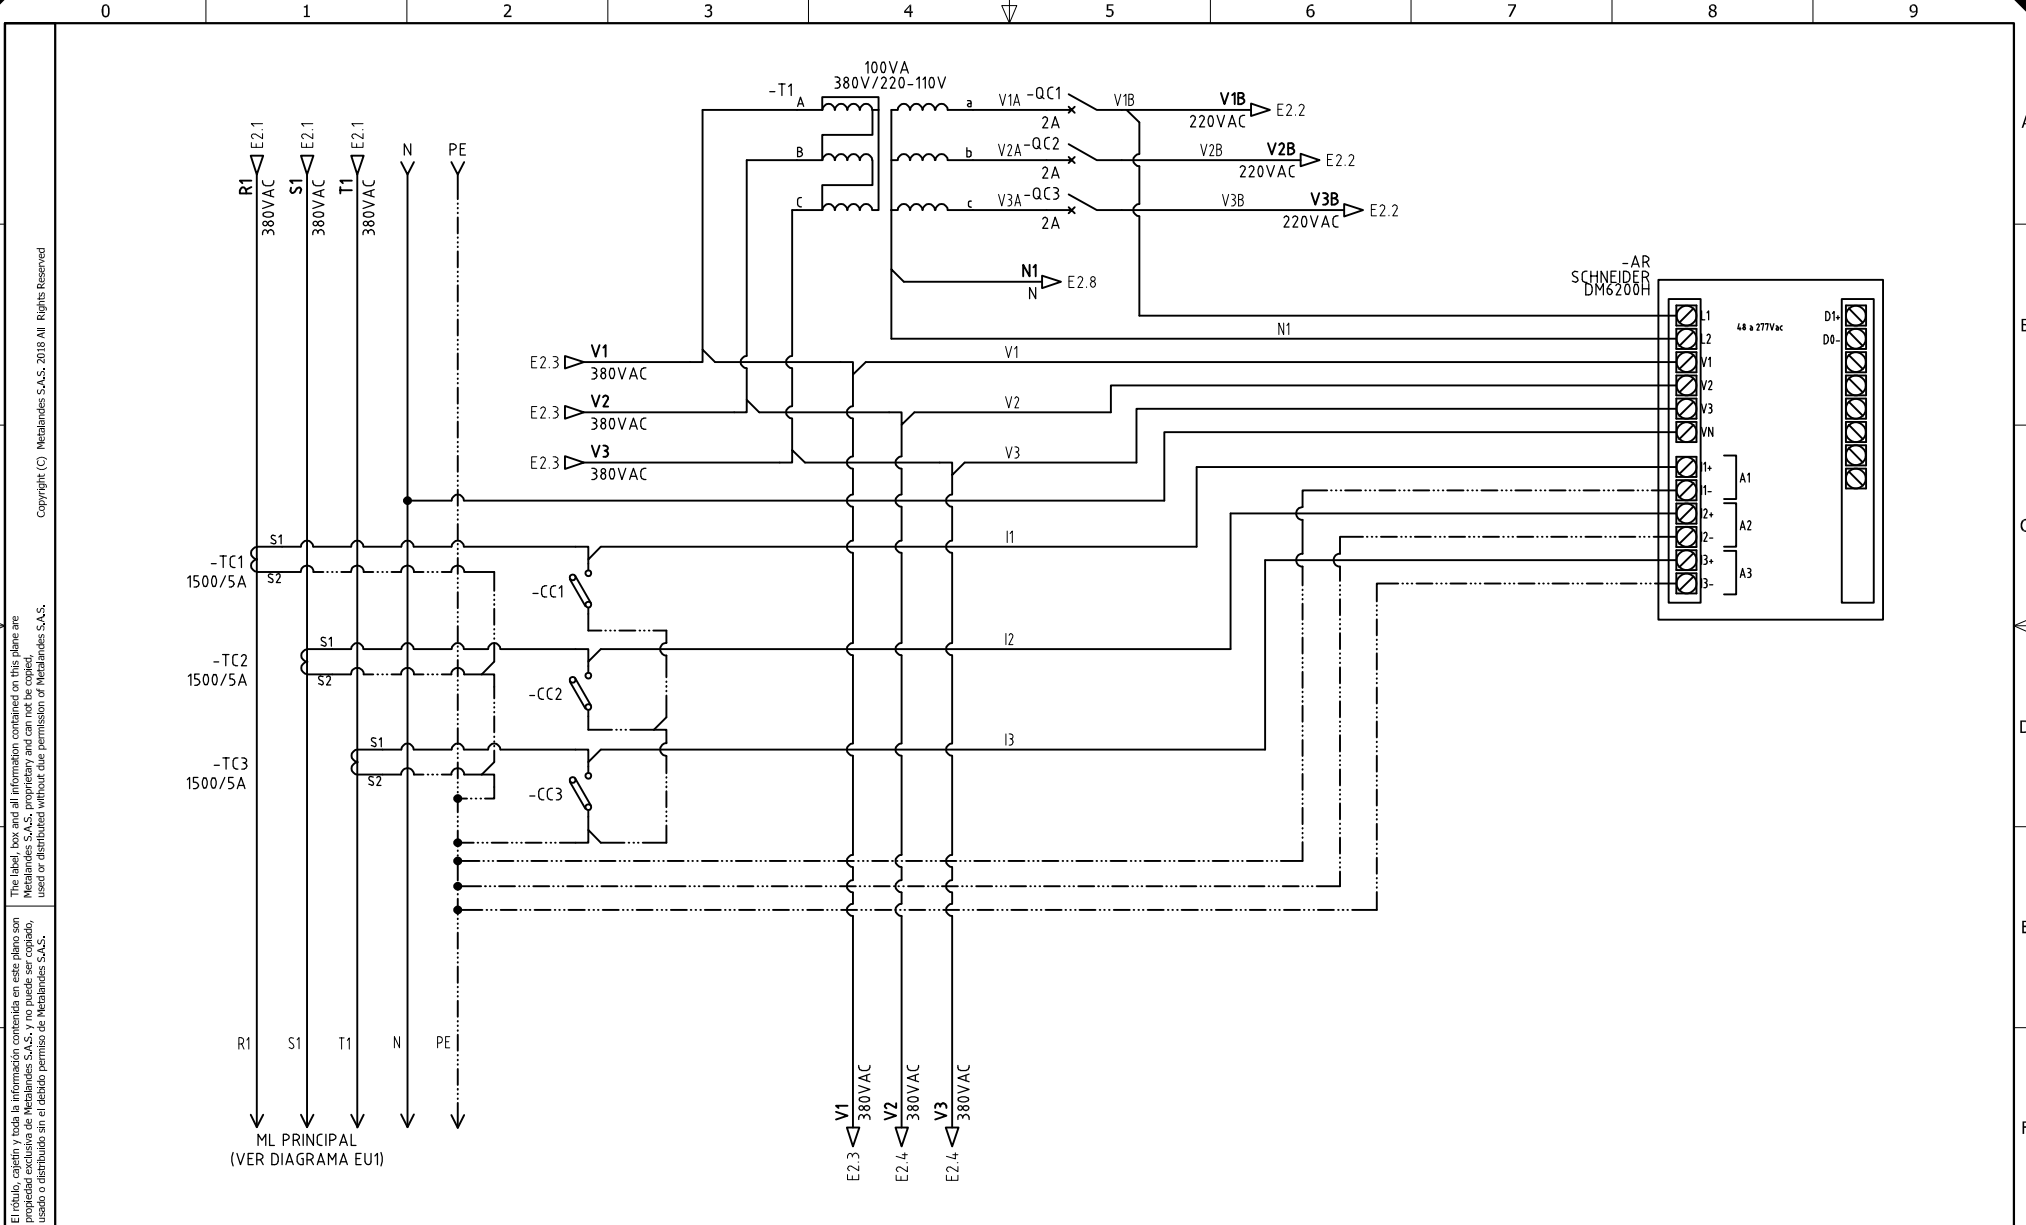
0 1 2 3 4 5 6 7 8 9

A
B
C
D
E
F

Copyright (C) Metalandes S.A.S. 2018 All Rights Reserved

The label, box and all information contained on this plane are Metalandes S.A.S. proprietary and can not be copied, used or distributed without due permission of Metalandes S.A.S.

El rótulo, cajetín y toda la información contenida en este plano son propiedad exclusiva de Metalandes S.A.S. y no puede ser copiado, usado o distribuido sin el debido permiso de Metalandes S.A.S.

E2.1 R1 380VAC
E2.1 S1 380VAC
E2.1 T1 380VAC
N
PE

-T1
100VA
380V/220-110V
A
B
C
a
b
c
V1A -QC1 2A
V1B
V1B 220VAC E2.2
V2A -QC2 2A
V2B
V2B 220VAC E2.2
V3A -QC3 2A
V3B
V3B 220VAC E2.2
N1 N E2.8

-AR
SCHNEIDER
DM6200H
L1
L2
V1
V2
V3
VN
I1+
I1-
I2+
I2-
I3+
I3-
A1
A2
A3
48 a 277Vac
D1+
D0-

N1
E2.3 V1 380VAC
V1
E2.3 V2 380VAC
V2
E2.3 V3 380VAC
V3
I1
I2
I3

-TC1 1500/5A
S1
S2
-CC1
-TC2 1500/5A
S1
S2
-CC2
-TC3 1500/5A
S1
S2
-CC3

R1 S1 T1 N PE
ML PRINCIPAL
(VER DIAGRAMA EU1)

V1 380VAC E2.3
V2 380VAC E2.4
V3 380VAC E2.4